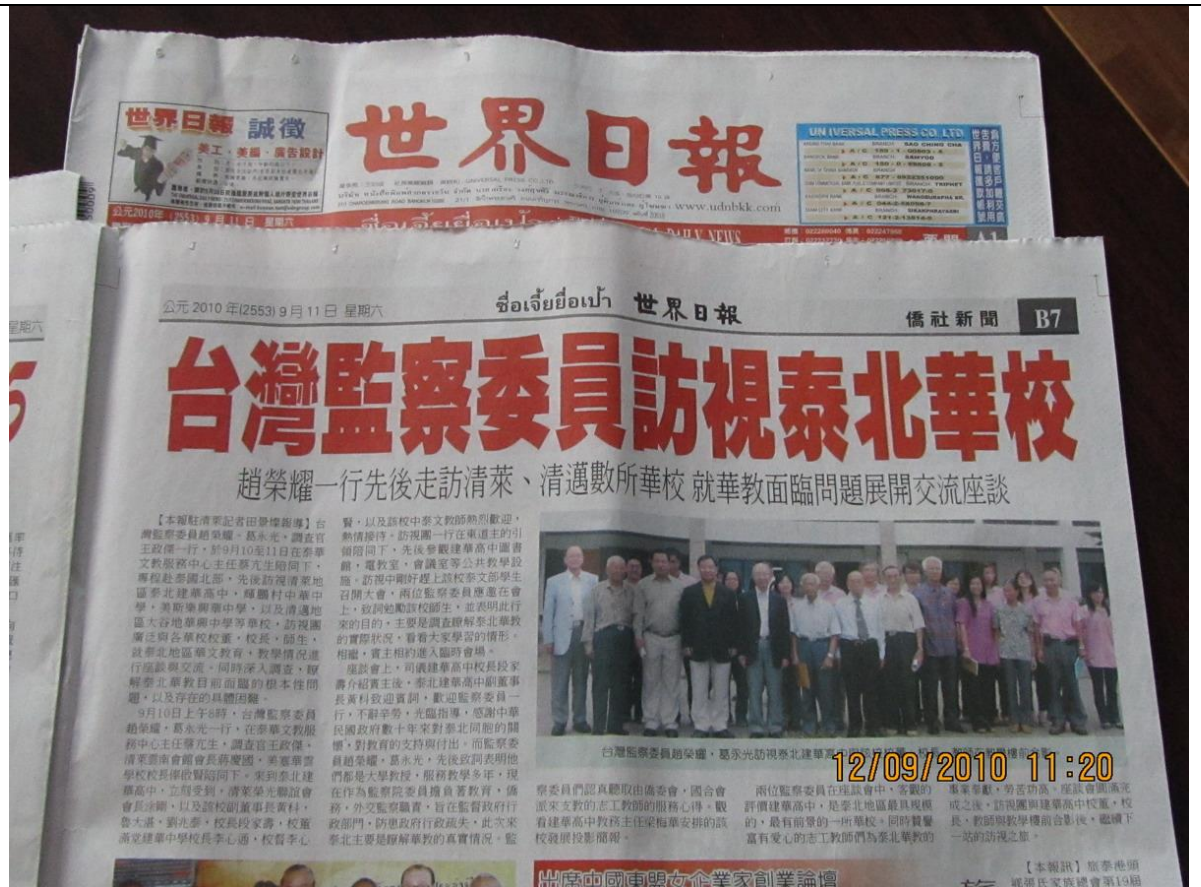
世界日報 誠徵
美工、美編、廣告設計

世界日報

公元2010年(2553)9月11日 星期六

www.udnbkk.com

UNIVERSAL PRESS CO.,LTD

公元 2010 年(2553) 9 月 11 日 星期六

ชื่อเจี๋ยยื่อเป้า 世界日報

僑社新聞 B7

台灣監察委員訪視泰北華校

趙榮耀一行先後走訪清萊、清邁數所華校 就華教面臨問題展開交流座談

【本報駐清萊記者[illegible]】台灣監察委員趙榮耀、葛永光一行，偕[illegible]，於9月10至11日在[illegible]文教服務中心主任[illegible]陪同下，專程赴泰國北部，先後訪視清萊地區泰北建華高中、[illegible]中華中學、美斯樂興華中學，以及清邁地區大谷地華興中學等華校，訪視團廣泛與各華校校董、校長、師生，就泰北地區華文教育、教學情況進行座談與交流，同時深入調查、瞭解泰北華教目前面臨的根本性問題，以及存在的具體困難。

9月10日上午8時，台灣監察委員趙榮耀、葛永光一行，在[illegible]文教服務中心主任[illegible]、調查官王政傑、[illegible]陪同下，來到泰北建華高中，立即受到，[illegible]會長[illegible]，以及校董事長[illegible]、校長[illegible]、校董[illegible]建華中學校長李心涵，校務李心賢，以及該校中泰文教師熱烈歡迎。熱情接待，訪視團一行在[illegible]引領陪同下，先後參觀建華高中圖書館、電教室、會議室等公共教學設施。訪視中剛好趕上該校泰文部學生召開大會，兩位監察委員應邀在會上，致詞勉勵該校師生，並表明此行來的目的，主要是調查瞭解泰北華教的實際狀況，看看大家學習的情形。相繼，賓主相約進入臨時會場。

座談會上，司儀建華高中校長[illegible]介紹賓主後，泰北建華高中副董事長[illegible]致歡迎詞，歡迎監察委員一行，不辭辛勞，光臨指導，感謝中華民國政府數十年來對泰北同胞的關懷，對教育的支持與付出。而監察委員趙榮耀、葛永光，致詞表明他們都是大學教授，服務教學多年，現在作為監察院委員擔負著教育，僑務，外交監察職責，旨在監督政府行政部門，防患政府行政疏失，此次來泰北主要是瞭解華教的真實情況。監察委員們認真聽取僑委會，國合會派來支教的志工教師的服務心得。觀看建華高中教師主任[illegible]安排的該校發展投影簡報。

兩位監察委員在座談會中，客觀的評價建華高中，是泰北地區最具規模的、最有前景的一所華校，同時讚譽富有愛心的志工教師們為泰北華教的事業奉獻，勞苦功高。座談會圓滿完成之後，訪視團與建華高中校董、校長、教師與教學樓前合影後，繼續下一站的訪視之旅。

台灣監察委員趙榮耀、葛永光訪視泰北建華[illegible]

12/09/2010 11:20

【本報訊】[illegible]

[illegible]中國東盟女企業家創業論壇